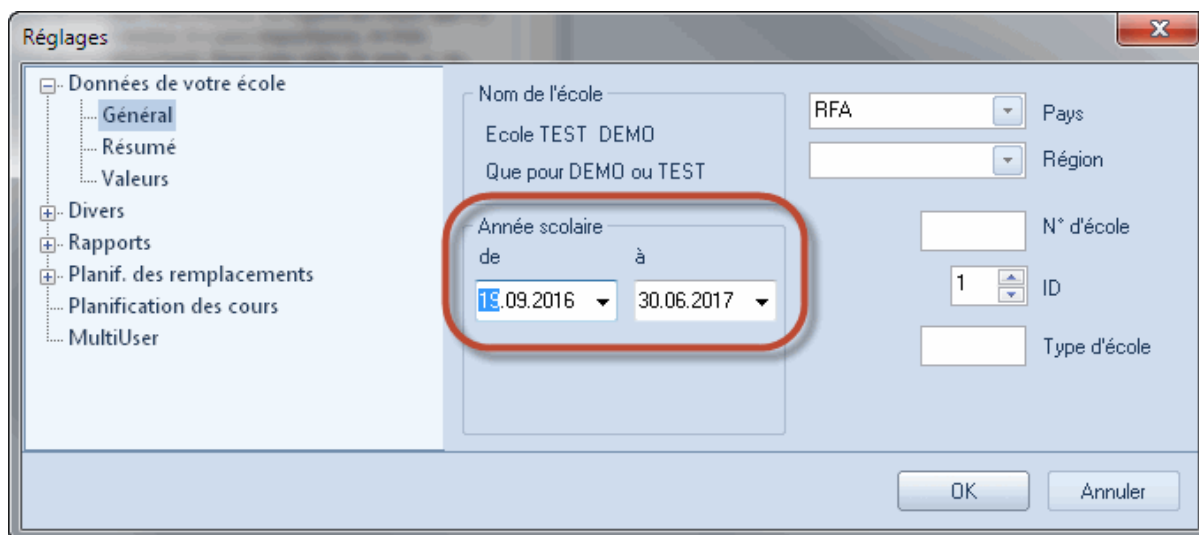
Réglages

Données de votre école
Général
Résumé
Valeurs
Divers
Rapports
Planif. des remplacements
Planification des cours
MultiUser

Nom de l'école
Ecole TEST DEMO
Que pour DEMO ou TEST

Année scolaire
de
à
19.09.2016
30.06.2017

RFA
Pays
Région
N° d'école
1
ID
Type d'école

OK
Annuler